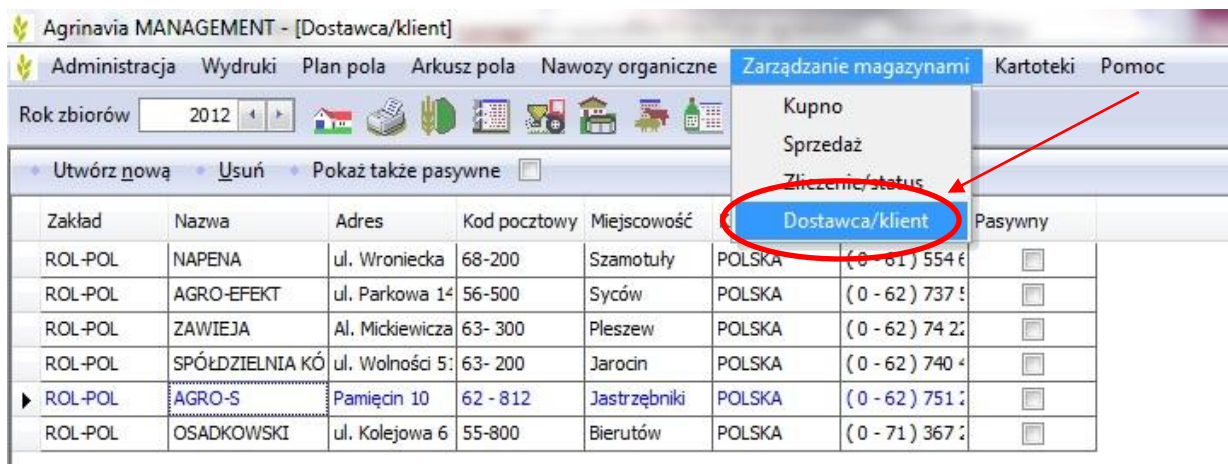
Agrinavia MANAGEMENT - [Dostawca/klient]

Administracja Wydruki Plan pola Arkusz pola Nawozy organiczne Zarządzanie magazynami Kartoteki Pomoc

Rok zbiorów 2012

Kupno
Sprzedaż
Zliczenie/status
Dostawca/klient

Utwórz nową Usuń Pokaż także pasywne

| Zakład | Nazwa | Adres | Kod pocztowy | Miejscowość | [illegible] | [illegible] | Pasywny |
|---|---|---|---|---|---|---|---|
| ROL-POL | NAPENA | ul. Wroniecka | 68-200 | Szamotuły | POLSKA | ( 0 - 61 ) 554 6 | |
| ROL-POL | AGRO-EFEKT | ul. Parkowa 14 | 56-500 | Syców | POLSKA | ( 0 - 62 ) 737 5 | |
| ROL-POL | ZAWIEJA | Al. Mickiewicza | 63- 300 | Pleszew | POLSKA | ( 0 - 62 ) 74 22 | |
| ROL-POL | SPÓŁDZIELNIA KÓ | ul. Wolności 5 | 63- 200 | Jarocin | POLSKA | ( 0 - 62 ) 740 4 | |
| ROL-POL | AGRO-S | Pamięcin 10 | 62 - 812 | Jastrzębniki | POLSKA | ( 0 - 62 ) 751 2 | |
| ROL-POL | OSADKOWSKI | ul. Kolejowa 6 | 55-800 | Bierutów | POLSKA | ( 0 - 71 ) 367 2 | |